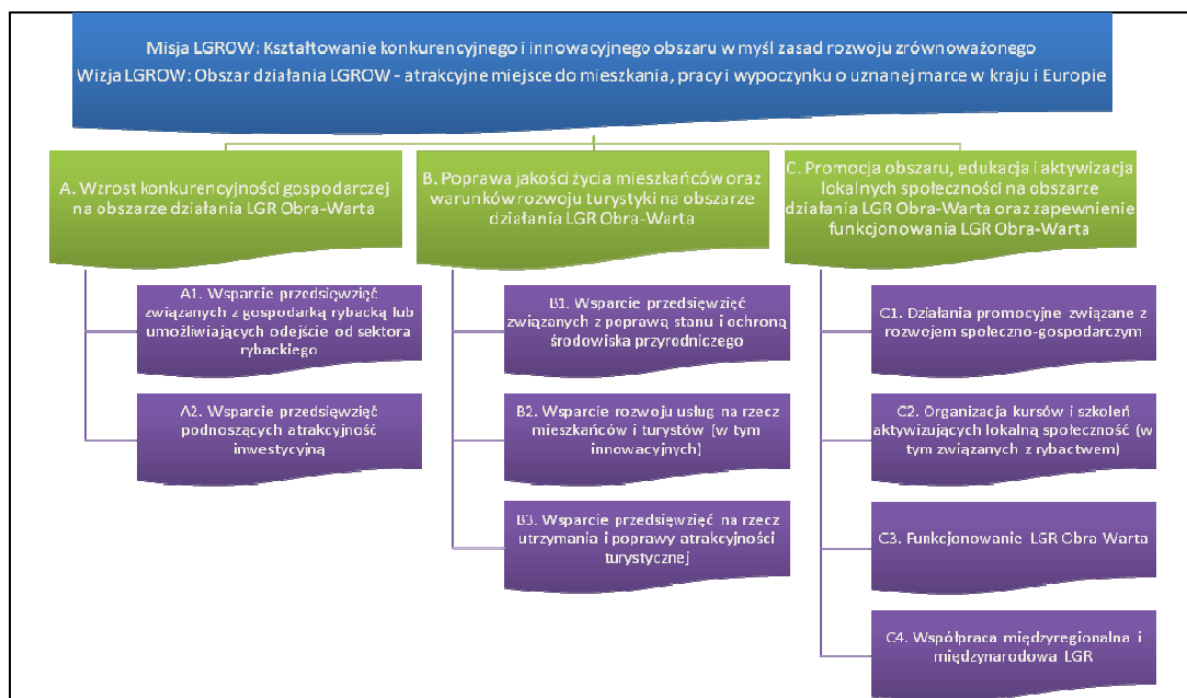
Misja LGROW: Kształtowanie konkurencyjnego i innowacyjnego obszaru w myśl zasad rozwoju zrównoważonego
Wizja LGROW: Obszar działania LGROW - atrakcyjne miejsce do mieszkania, pracy i wypoczynku o uznanej marce w kraju i Europie

A. Wzrost konkurencyjności gospodarczej na obszarze działania LGR Obra-Warta

A1. Wsparcie przedsięwzięć związanych z gospodarką rybacką lub umożliwiających odejście od sektora rybackiego

A2. Wsparcie przedsięwzięć podnoszących atrakcyjność inwestycyjną

B. Poprawa jakości życia mieszkańców oraz warunków rozwoju turystyki na obszarze działania LGR Obra-Warta

B1. Wsparcie przedsięwzięć związanych z poprawą stanu i ochroną środowiska przyrodniczego

B2. Wsparcie rozwoju usług na rzecz mieszkańców i turystów (w tym innowacyjnych)

B3. Wsparcie przedsięwzięć na rzecz utrzymania i poprawy atrakcyjności turystycznej

C. Promocja obszaru, edukacja i aktywizacja lokalnych społeczności na obszarze działania LGR Obra-Warta oraz zapewnienie funkcjonowania LGR Obra-Warta

C1. Działania promocyjne związane z rozwojem społeczno-gospodarczym

C2. Organizacja kursów i szkoleń aktywizujących lokalną społeczność (w tym związanych z rybactwem)

C3. Funkcjonowanie LGR Obra Warta

C4. Współpraca międzyregionalna i międzynarodowa LGR